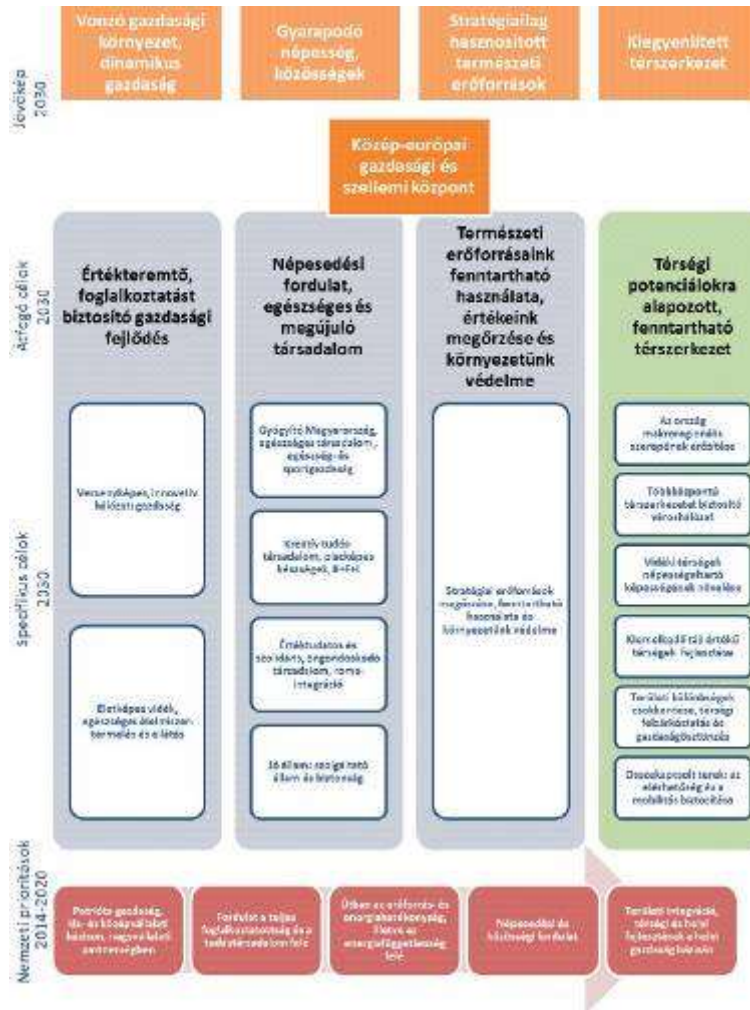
Jövőkép 2030

Vonzó gazdasági környezet, dinamikus gazdaság

Gyarapodó népesség, közösségek

Stratégiailag hasznosított természeti erőforrások

Kiegyenlített térszerkezet

Közép-európai gazdasági és szellemi központ

Átfogó célok 2030

Értékteremtő, foglalkoztatást biztosító gazdasági fejlődés

Népesedési fordulat, egészséges és megújuló társadalom

Természeti erőforrásaink fenntartható használata, értékeink megőrzése és környezetünk védelme

Térségi potenciálokra alapozott, fenntartható térszerkezet

Specifikus célok 2030

Versenyképes, innovatív, hálózati gazdaság

Életképes vidék, egészséges élelmiszer-termelés és ellátás

Gyógyító Magyarország, egészséges társadalom, egészség- és sportgazdaság

Kreatív tudás-társadalom, piacképes készségek, K+F+I

Értéktudatos és szolidáris, öngondoskodó társadalom, roma-integráció

Jó állam: szolgáltató állam és biztonság

Stratégiai erőforrások megőrzése, fenntartható használata és környezetünk védelme

Az ország makroregionális szerepének erősítése

Többközpontú térszerkezetet biztosító városhálózat

Vidéki térségek népességeltartó képességének növelése

Kiemelt földrajzi értékű térségek fejlesztése

Területi különbségek csökkentése, térségi felzárkóztatás és gazdaságösztönzés

Összekapcsolt terek: az elérhetőség és a mobilitás biztosítása

Nemzeti prioritások 2014-2020

Potróla gazdaság, ide- és közép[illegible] központi szerepében

Fordulat a teljes foglalkoztatottság és a tudástársadalom felé

Úton az erőforrás- és energiahatékonyság, illetve az energiafüggetlenség felé

Népesedési és közösségi fordulat

Területi integráció, térségi és helyi fejlesztések a helyi gazdaságokban